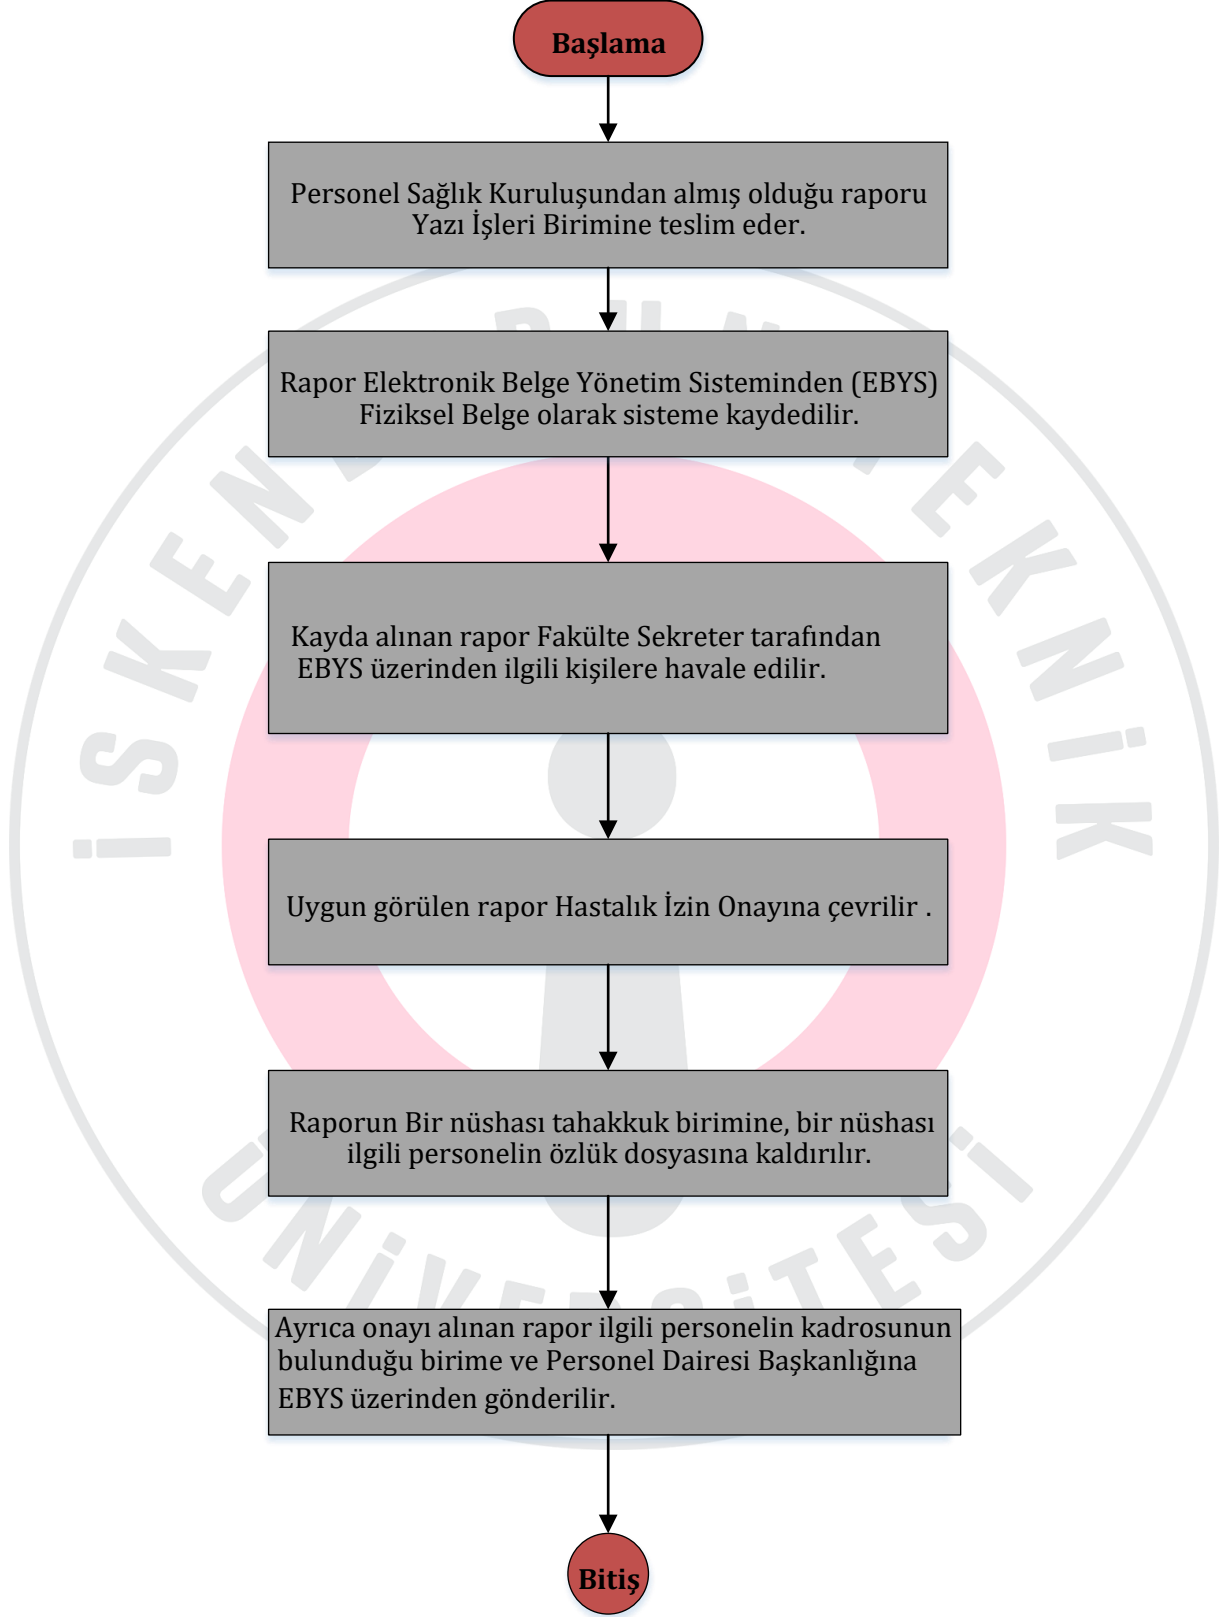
Başlama

Personel Sağlık Kuruluşundan almış olduğu raporu Yazı İşleri Birimine teslim eder.

Rapor Elektronik Belge Yönetim Sisteminden (EBYS) Fiziksel Belge olarak sisteme kaydedilir.

Kayda alınan rapor Fakülte Sekreter tarafından EBYS üzerinden ilgili kişilere havale edilir.

Uygun görülen rapor Hastalık İzin Onayına çevrilir .

Raporun Bir nüshası tahakkuk birimine, bir nüshası ilgili personelin özlük dosyasına kaldırılır.

Ayrıca onayı alınan rapor ilgili personelin kadrosunun bulunduğu birime ve Personel Dairesi Başkanlığına EBYS üzerinden gönderilir.

Bitiş